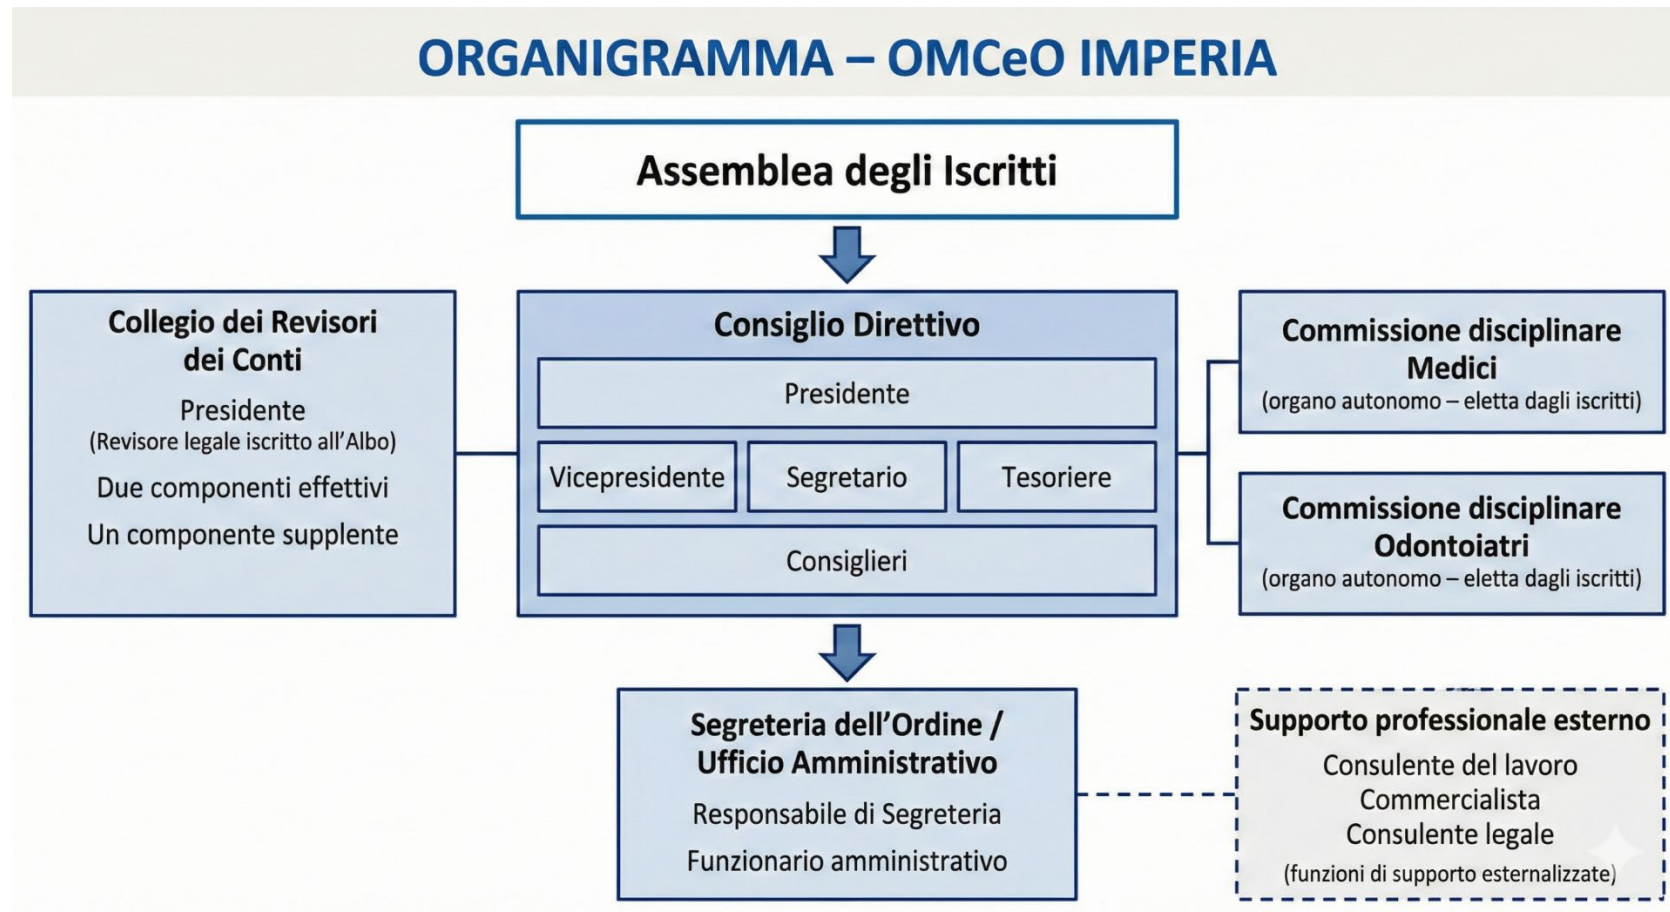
ORGANIGRAMMA – OMCeO IMPERIA

Assemblea degli Iscritti

Collegio dei Revisori dei Conti

Presidente
(Revisore legale iscritto all'Albo)

Due componenti effettivi

Un componente supplente

Consiglio Direttivo

Presidente

Vicepresidente

Segretario

Tesoriere

Consiglieri

Commissione disciplinare Medici
(organo autonomo – eletta dagli iscritti)

Commissione disciplinare Odontoiatri
(organo autonomo – eletta dagli iscritti)

Segreteria dell'Ordine / Ufficio Amministrativo

Responsabile di Segreteria

Funzionario amministrativo

Supporto professionale esterno

Consulente del lavoro
Commercialista
Consulente legale
(funzioni di supporto esternalizzate)